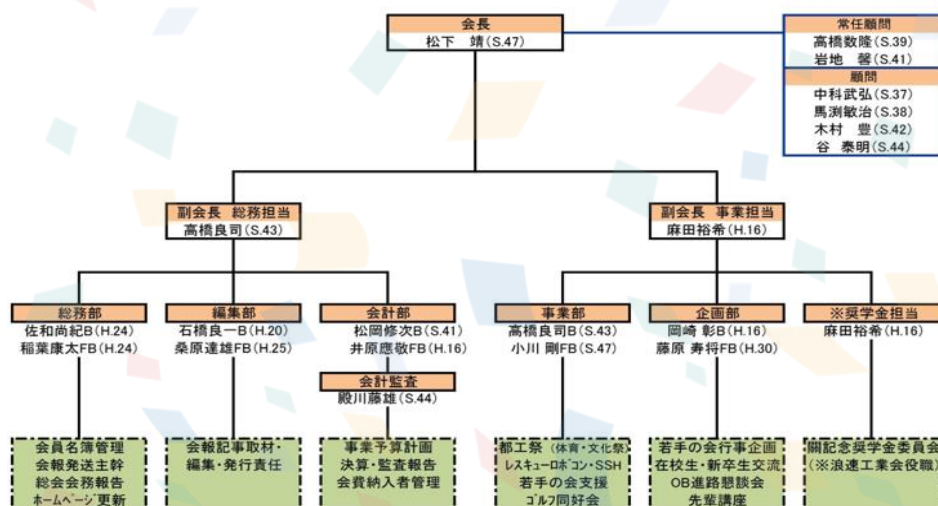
会長
松下　靖(S.47)

常任顧問
高橋数隆(S.39)
岩地　馨(S.41)

顧問
中科武弘(S.37)
馬渕敏治(S.38)
木村　豊(S.42)
谷　泰明(S.44)

副会長　総務担当
高橋良司(S.43)

副会長　事業担当
麻田裕希(H.16)

総務部
佐和尚紀B(H.24)
稲葉康太FB(H.24)

編集部
石橋良一B(H.20)
桑原達雄FB(H.25)

会計部
松岡修次B(S.41)
井原應敬FB(H.16)

会計監査
殿川藤雄(S.44)

事業部
高橋良司B(S.43)
小川 剛FB(S.47)

企画部
岡崎 彰B(H.16)
藤原 寿将FB(H.30)

※奨学金担当
麻田裕希(H.16)

会員名簿管理
会報発送主幹
総会会務報告
ホームページ更新

会報記事取材・
編集・発行責任

事業予算計画
決算・監査報告
会費納入者管理

都工祭（体育・文化祭）
レスキューロボコン・SSH
若手の会支援
ゴルフ同好会

若手の会行事企画
在校生・新卒生交流
OB進路懇談会
先輩講座

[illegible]記念奨学金委員会
(※浪速工業会役職)